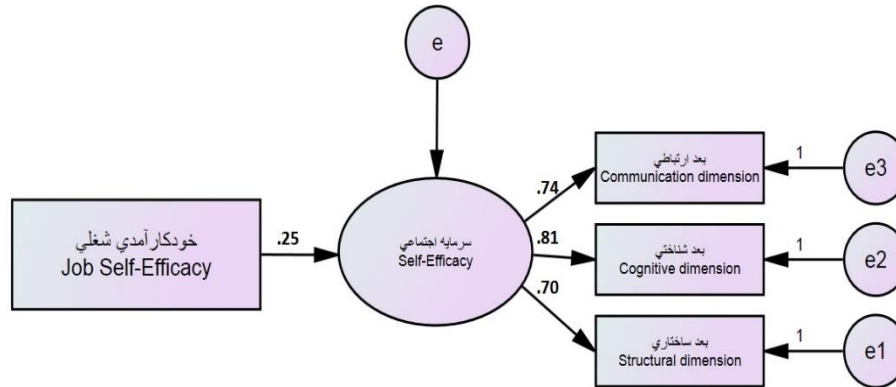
e

خودکارآمدي شغلي
Job Self-Efficacy

.25

سرمايه اجتماعي
Self-Efficacy

.74

.81

.70

بعد ارتباطي
Communication dimension

بعد شناختي
Cognitive dimension

بعد ساختاري
Structural dimension

1

1

1

e3

e2

e1